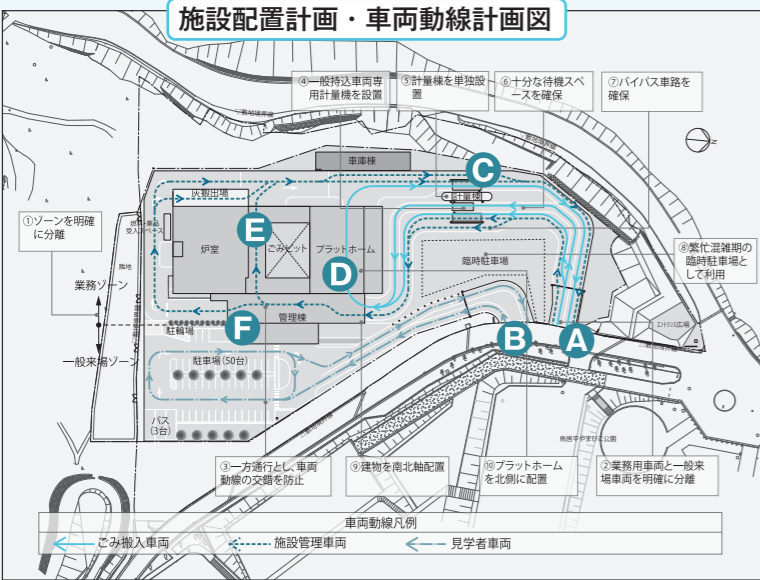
施設配置計画・車両動線計画図

④一般持込車両専用計量機を設置

⑤計量棟を単独設置

⑥十分な待機スペースを確保

⑦バイパス車路を確保

①ゾーンを明確に分離

業務ゾーン

一般来場ゾーン

⑧繁忙混雑期の臨時駐車場として利用

車庫棟

計量棟

灰搬出場

炉室

ごみピット

プラットホーム

臨時駐車場

管理棟

駐輪場

駐車場（50台）

バス（3台）

A

B

C

D

E

F

③一方通行とし、車両動線の交錯を防止

⑨建物を南北軸配置

⑩プラットホームを北側に配置

②業務用車両と一般来場車両を明確に分離

車両動線凡例

ごみ搬入車両

施設管理車両

見学者車両